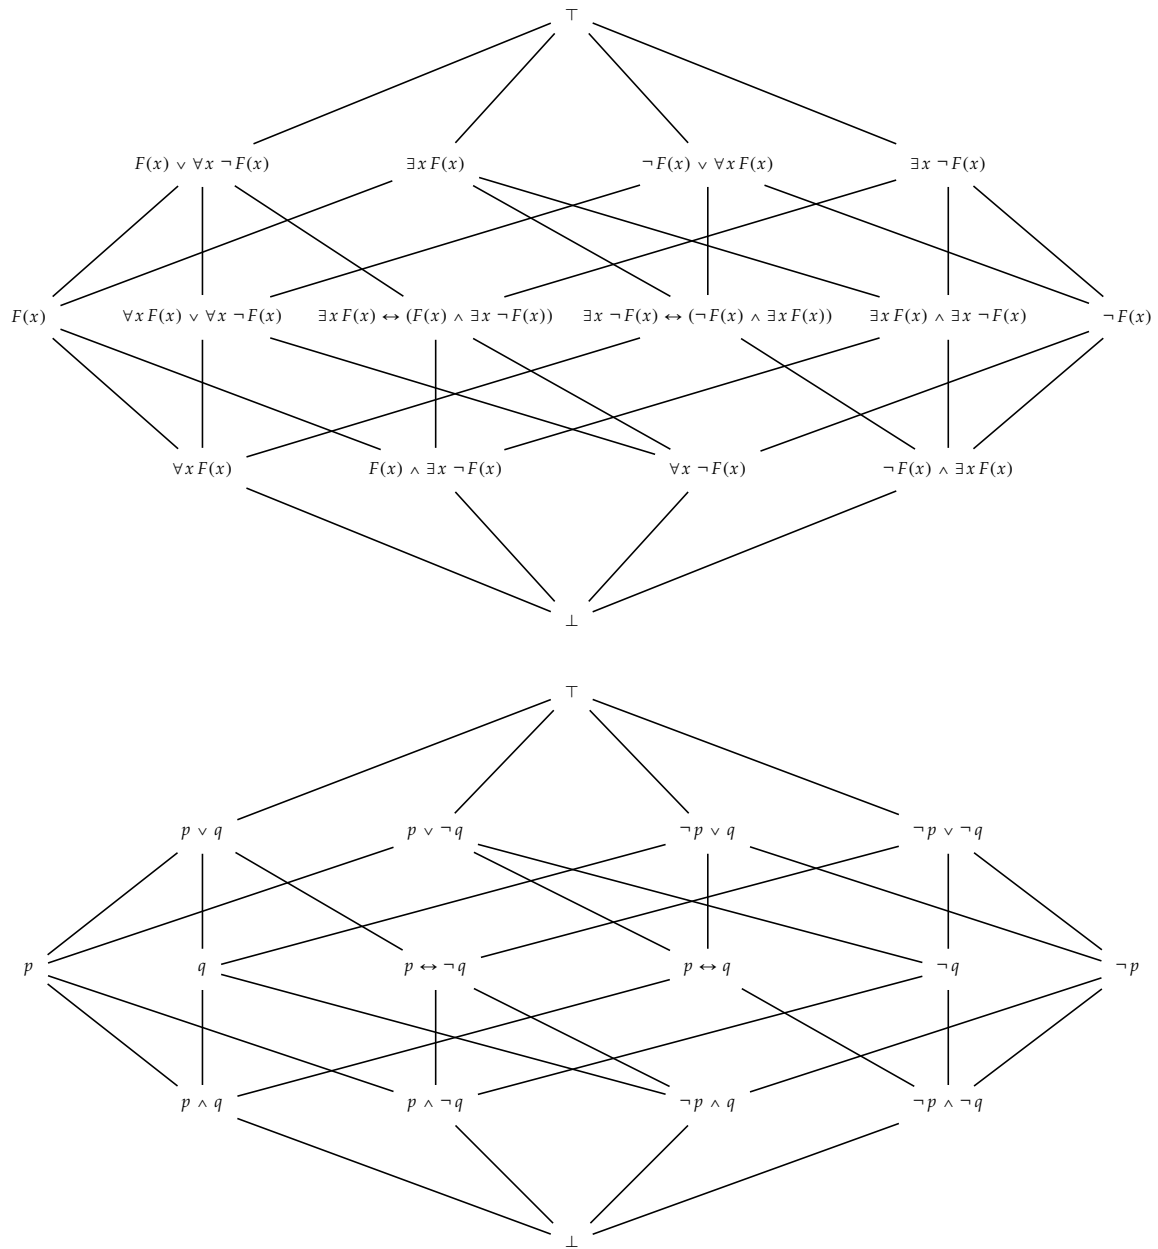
$\top$

$F(x) \vee \forall x \neg F(x)$ $\exists x F(x)$ $\neg F(x) \vee \forall x F(x)$ $\exists x \neg F(x)$

$F(x)$ $\forall x F(x) \vee \forall x \neg F(x)$ $\exists x F(x) \leftrightarrow (F(x) \wedge \exists x \neg F(x))$ $\exists x \neg F(x) \leftrightarrow (\neg F(x) \wedge \exists x F(x))$ $\exists x F(x) \wedge \exists x \neg F(x)$ $\neg F(x)$

$\forall x F(x)$ $F(x) \wedge \exists x \neg F(x)$ $\forall x \neg F(x)$ $\neg F(x) \wedge \exists x F(x)$

$\bot$

$\top$

$p \vee q$ $p \vee \neg q$ $\neg p \vee q$ $\neg p \vee \neg q$

$p$ $q$ $p \leftrightarrow \neg q$ $p \leftrightarrow q$ $\neg q$ $\neg p$

$p \wedge q$ $p \wedge \neg q$ $\neg p \wedge q$ $\neg p \wedge \neg q$

$\bot$